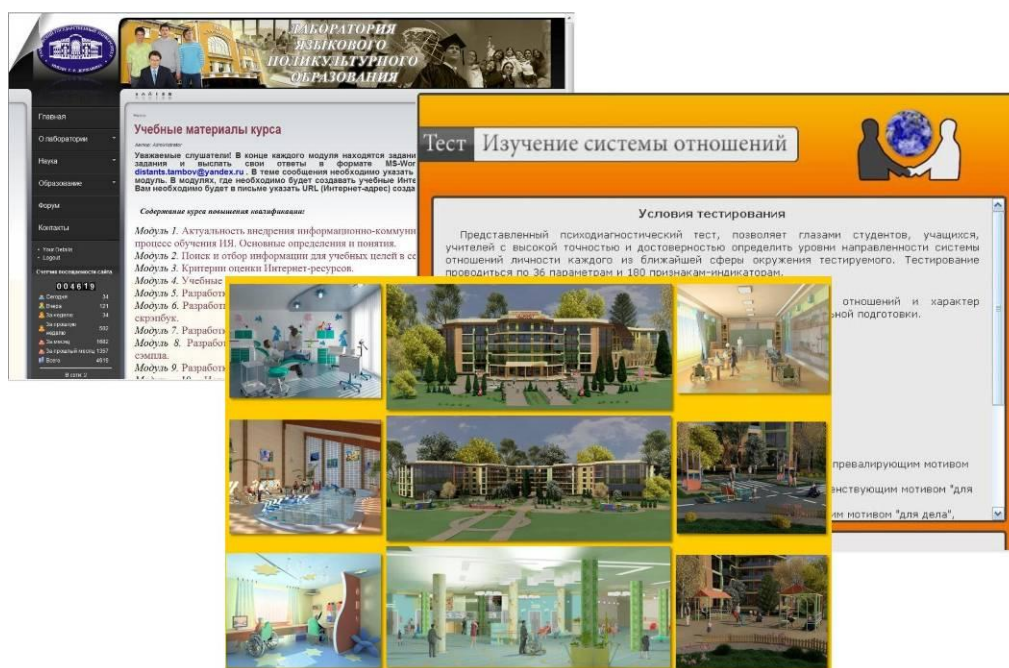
ЛАБОРАТОРИЯ ЯЗЫКОВОГО ПОЛИКУЛЬТУРНОГО ОБРАЗОВАНИЯ

Главная
О лаборатории
Наука
Образование
Форум
Контакты

Your Details
Logout

Счетчик посещаемости сайта
004619
Сегодня 34
Вчера 121
За неделю 34
За прошлую неделю 532
За месяц 1682
За прошлый месяц 1357
Всего 4619
В сети: 2

Учебные материалы курса

Уважаемые слушатели! В конце каждого модуля находятся задани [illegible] задания и выслать свои ответы в формате MS-Wor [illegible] distants.tambov@yandex.ru . В теме сообщения необходимо указать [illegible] модуль. В модулях, где необходимо будет создавать учебные Инте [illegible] Вам необходимо будет в письме указать URL (Интернет-адрес) созда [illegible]

Содержание курса повышения квалификации:

Модуль 1. Актуальность внедрения информационно-коммуни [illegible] процесс обучения ИЯ. Основные определения и понятия.
Модуль 2. Поиск и отбор информации для учебных целей в с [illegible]
Модуль 3. Критерии оценки Интернет-ресурсов.
Модуль 4. Учебные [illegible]
Модуль 5. Разработ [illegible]
Модуль 6. Разработ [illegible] скрэпбук.
Модуль 7. Разработ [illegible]
Модуль 8. Разработ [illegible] сэмпла.
Модуль 9. Разработ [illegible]

Тест Изучение системы отношений

Условия тестирования

Представленный психодиагностический тест, позволяет глазами студентов, учащихся, учителей с высокой точностью и достоверностью определить уровни направленности системы отношений личности каждого из ближайшей сферы окружения тестируемого. Тестирование проводиться по 36 параметрам и 180 признакам-индикаторам.

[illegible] отношений и характер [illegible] ьной подготовки.

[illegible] превалирующим мотивом
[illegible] иствующим мотивом "для
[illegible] им мотивом "для дела",